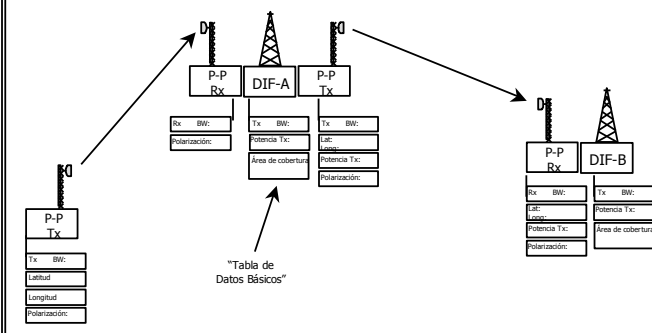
P-P
Rx

DIF-A

P-P
Tx

Rx BW:
Polarización:

Tx BW:
Potencia Tx:
Área de cobertura

Tx BW:
Lat:
Long:
Potencia Tx:
Polarización:

P-P
Tx

Tx BW:
Latitud
Longitud
Polarización:

"Tabla de Datos Básicos"

P-P
Rx

DIF-B

Rx BW:
Lat:
Long:
Potencia Tx:
Polarización:

Tx BW:
Potencia Tx:
Área de cobertura